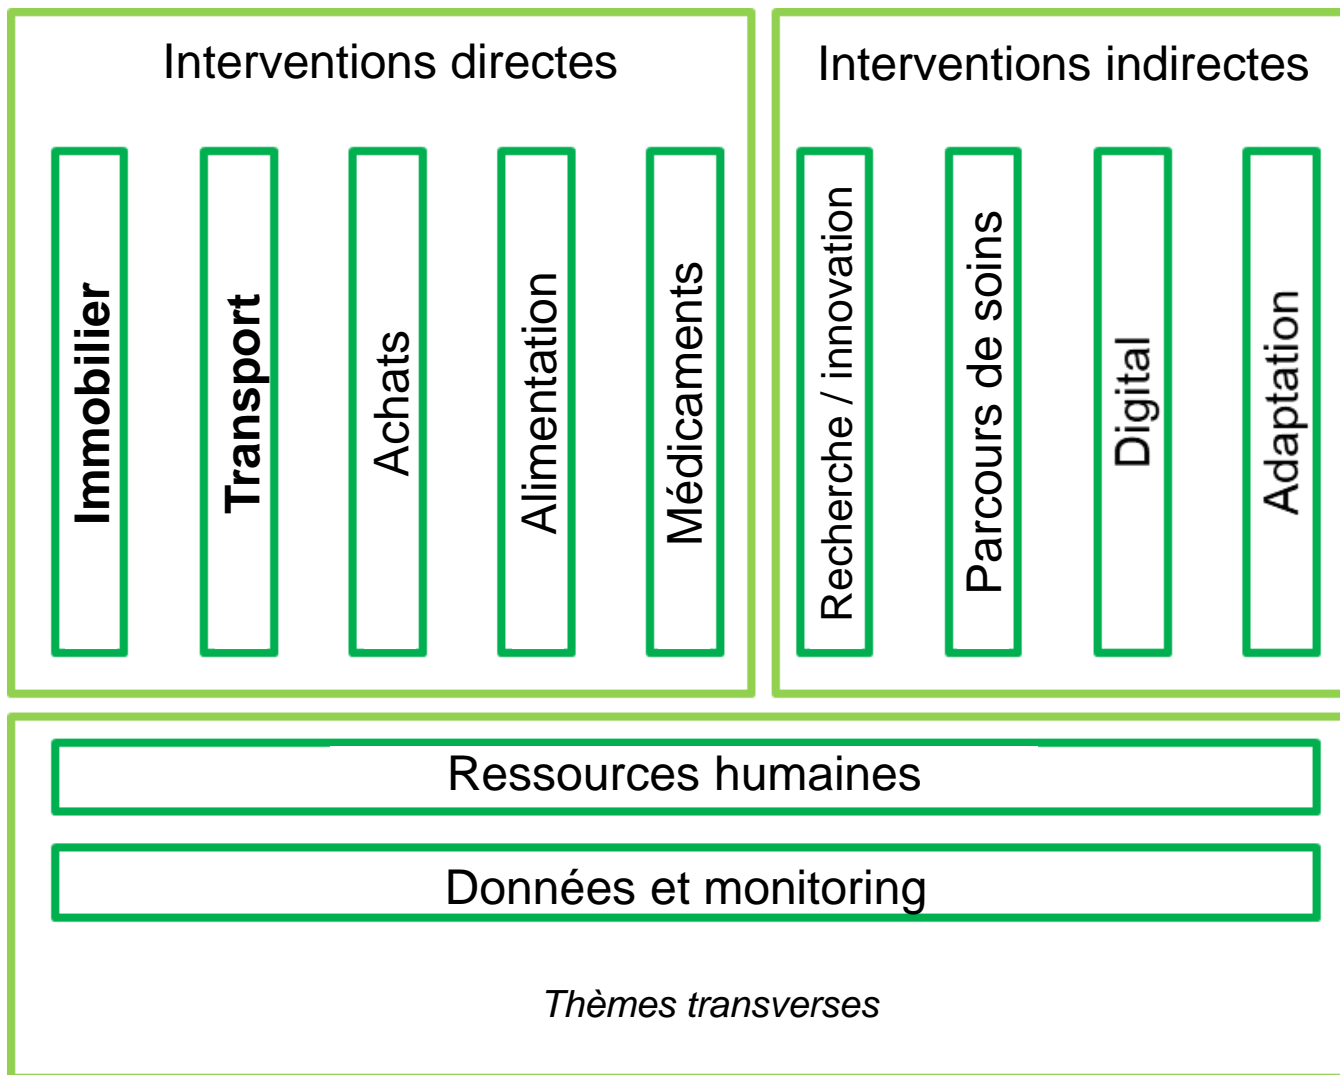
Interventions directes

Immobilier

Transport

Achats

Alimentation

Médicaments

Interventions indirectes

Recherche / innovation

Parcours de soins

Digital

Adaptation

Ressources humaines

Données et monitoring

Thèmes transverses